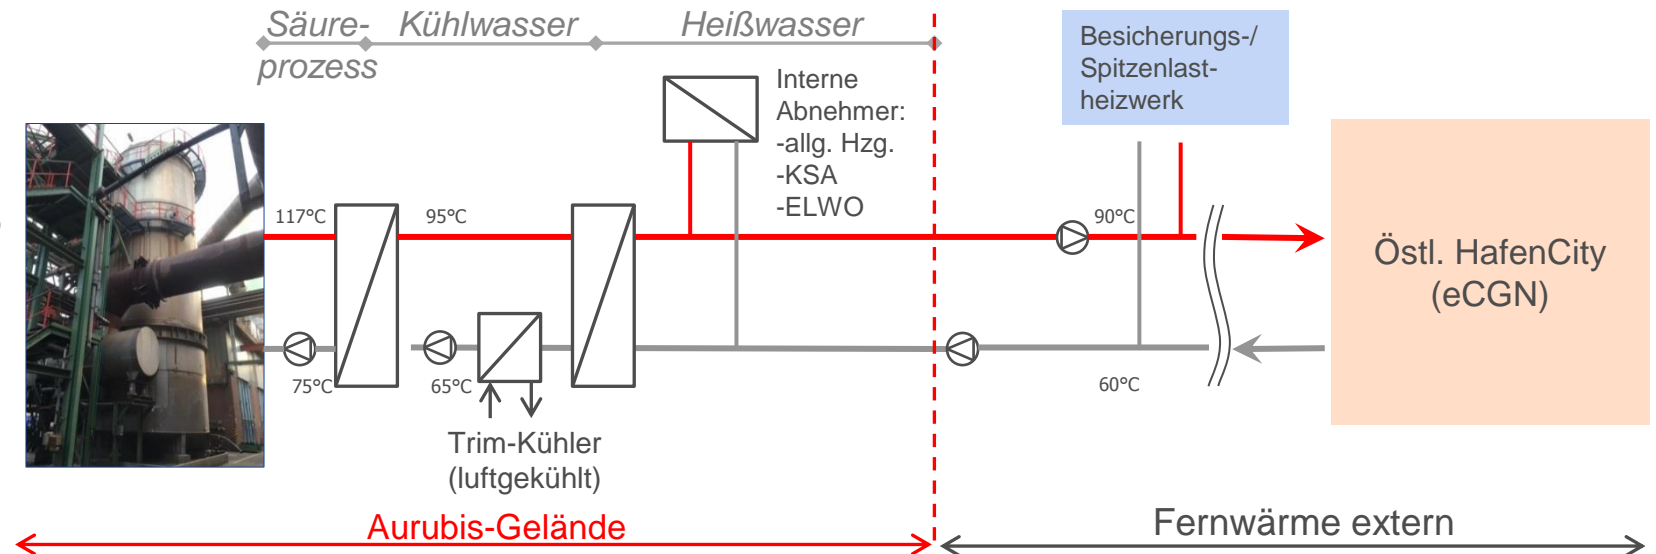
Säure-prozess Kühlwasser Heißwasser

Besicherungs-/ Spitzenlast-heizwerk

Interne Abnehmer:
-allg. Hzg.
-KSA
-ELWO

117°C
95°C
90°C
75°C
65°C
60°C

Östl. HafenCity (eCGN)

Trim-Kühler (luftgekühlt)

Aurubis-Gelände

Fernwärme extern